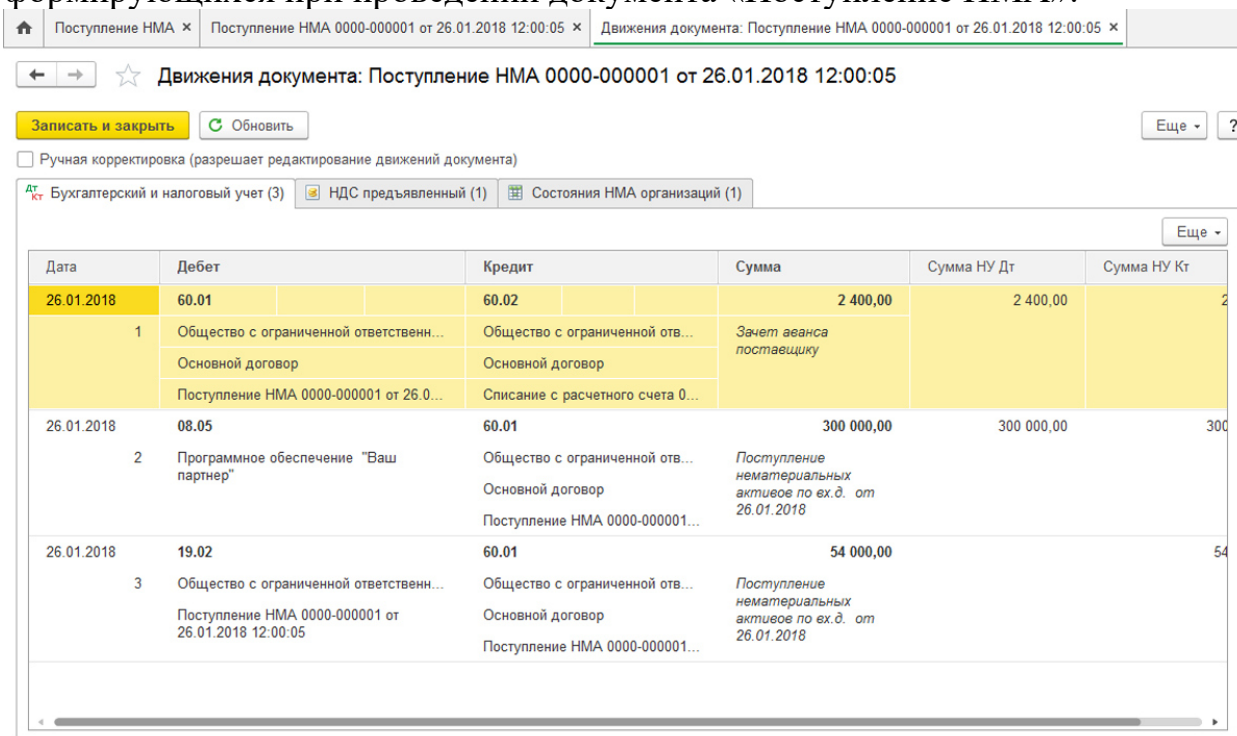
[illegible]

Поступление НМА × Поступление НМА 0000-000001 от 26.01.2018 12:00:05 × Движения документа: Поступление НМА 0000-000001 от 26.01.2018 12:00:05 ×

Движения документа: Поступление НМА 0000-000001 от 26.01.2018 12:00:05

Записать и закрыть Обновить Еще ?

Ручная корректировка (разрешает редактирование движений документа)

Бухгалтерский и налоговый учет (3) НДС предъявленный (1) Состояния НМА организаций (1)

Еще

| Дата | Дебет | Кредит | Сумма | Сумма НУ Дт | Сумма НУ Кт |
|---|---|---|---|---|---|
| 26.01.2018 | 60.01 | 60.02 | 2 400,00 | 2 400,00 | 2 |
| 1 | Общество с ограниченной ответственн... | Общество с ограниченной отв... | Зачет аванса поставщику | | |
| | Основной договор | Основной договор | | | |
| | Поступление НМА 0000-000001 от 26.0... | Списание с расчетного счета 0... | | | |
| 26.01.2018 | 08.05 | 60.01 | 300 000,00 | 300 000,00 | 300 |
| 2 | Программное обеспечение "Ваш партнер" | Общество с ограниченной отв... | Поступление нематериальных активов по вх.д. от 26.01.2018 | | |
| | | Основной договор | | | |
| | | Поступление НМА 0000-000001... | | | |
| 26.01.2018 | 19.02 | 60.01 | 54 000,00 | | 54 |
| 3 | Общество с ограниченной ответственн... | Общество с ограниченной отв... | Поступление нематериальных активов по вх.д. от 26.01.2018 | | |
| | Поступление НМА 0000-000001 от 26.01.2018 12:00:05 | Основной договор | | | |
| | | Поступление НМА 0000-000001... | | | |